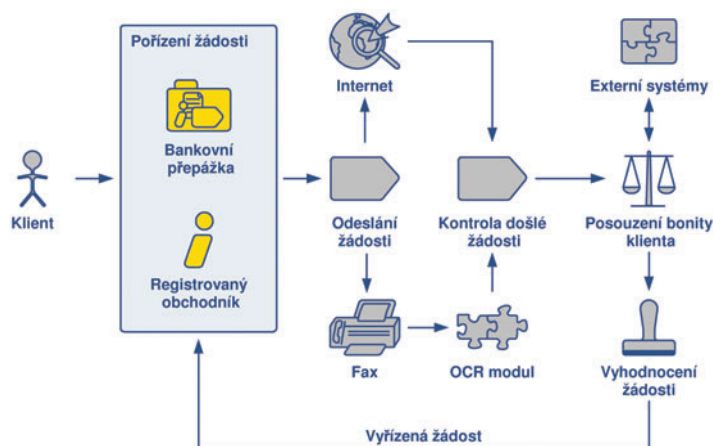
Pořízení žádosti

Bankovní přepážka

Registrovaný obchodník

Klient

Internet

Odeslání žádosti

Fax

Kontrola došlé žádosti

OCR modul

Externí systémy

Posouzení bonity klienta

Vyhodnocení žádosti

Vyřízená žádost